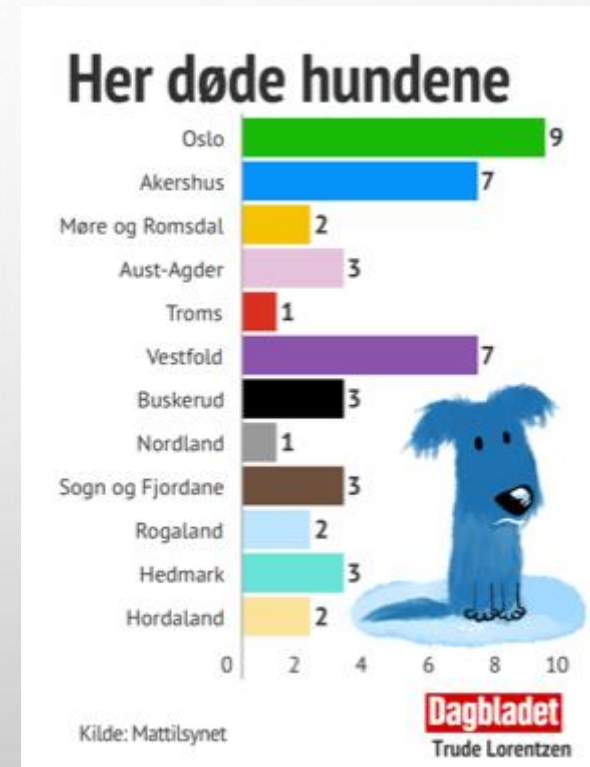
Her døde hundene

| | |
|---|---|
| Oslo | 9 |
| Akershus | 7 |
| Møre og Romsdal | 2 |
| Aust-Agder | 3 |
| Troms | 1 |
| Vestfold | 7 |
| Buskerud | 3 |
| Nordland | 1 |
| Sogn og Fjordane | 3 |
| Rogaland | 2 |
| Hedmark | 3 |
| Hordaland | 2 |

0 2 4 6 8 10

Kilde: Mattilsynet

Dagbladet
Trude Lorentzen